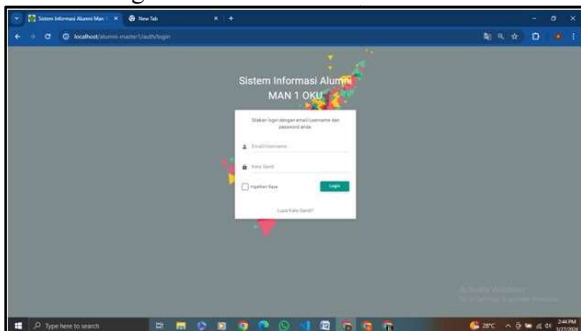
Sistem Informasi Alumni Man | ×
New Tab
localhost/alumni-master/auth/login

Sistem Informasi Alumni MAN 1 OKU

Silakan login dengan email/username dan password anda

Email/Username

Kata Sandi

Ingatkan Saya

Login

Lupa Kata Sandi?

Activate Windows
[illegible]

Type here to search

28°C

2:44 PM
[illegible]